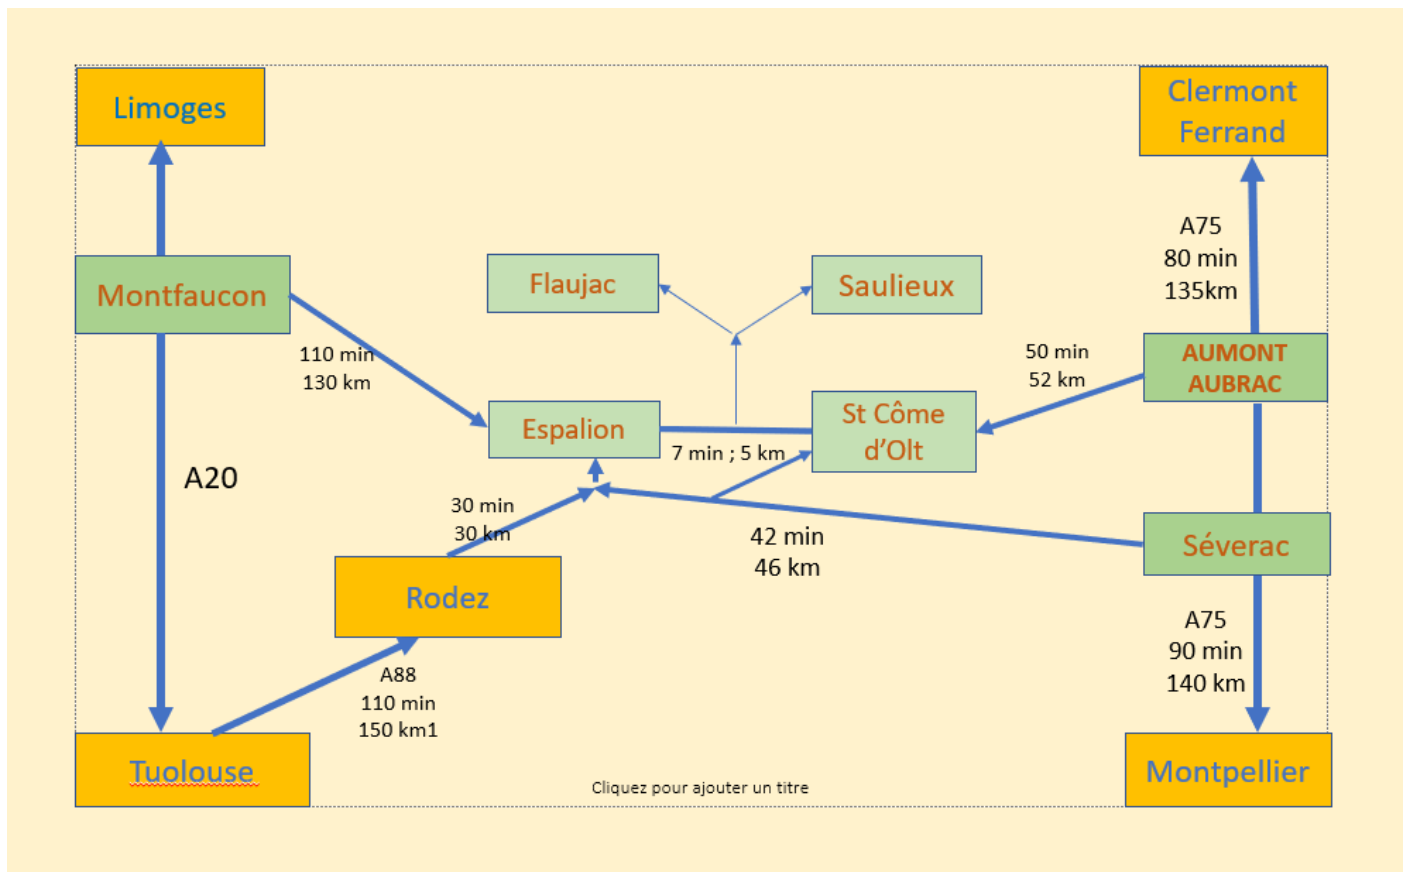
Limoges

Clermont Ferrand

A75
80 min
135km

Montfaucon

Flaujac

Saulieux

110 min
130 km

50 min
52 km

AUMONT AUBRAC

Espalion

St Côme d'Olt

7 min ; 5 km

A20

30 min
30 km

42 min
46 km

Séverac

Rodez

A75
90 min
140 km

A88
110 min
150 km1

Tuolouse

Cliquez pour ajouter un titre

Montpellier